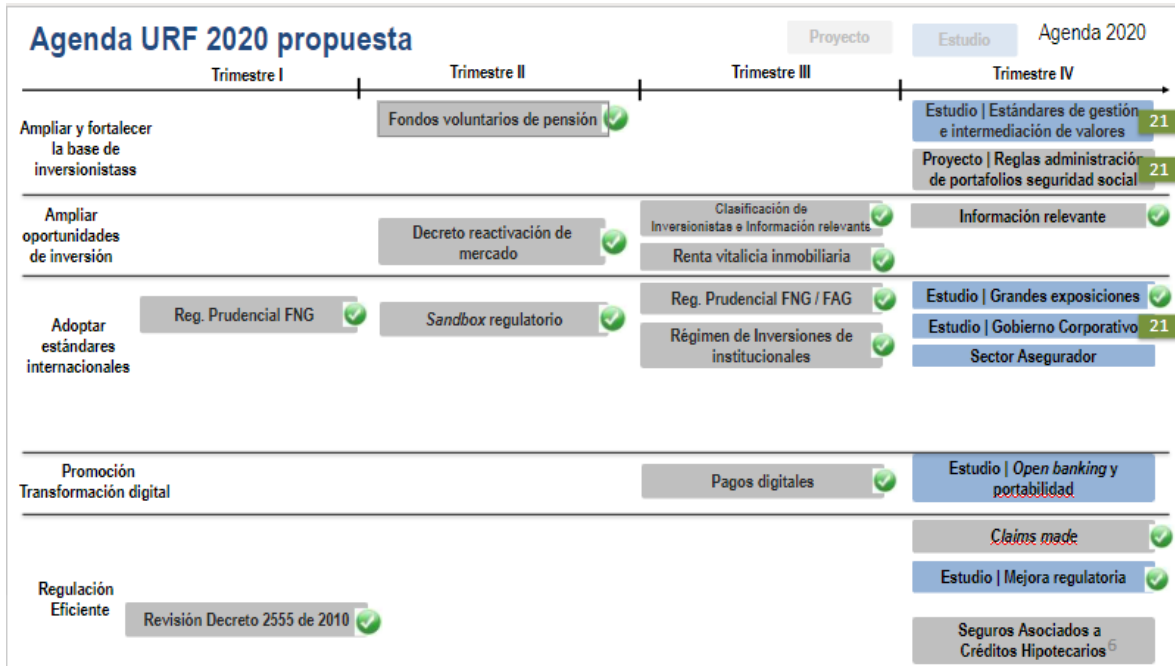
Agenda URF 2020 propuesta

Proyecto

Estudio

Agenda 2020

| | Trimestre I | Trimestre II | Trimestre III | Trimestre IV |
|---|---|---|---|---|
| Ampliar y fortalecer la base de inversionistass | | Fondos voluntarios de pensión | | Estudio \| Estándares de gestión e intermediación de valores 21; Proyecto \| Reglas administración de portafolios seguridad social 21 |
| Ampliar oportunidades de inversión | | Decreto reactivación de mercado | Clasificación de Inversionistas e Información relevante; Renta vitalicia inmobiliaria | Información relevante |
| Adoptar estándares internacionales | Reg. Prudencial FNG | *Sandbox* regulatorio | Reg. Prudencial FNG / FAG; Régimen de Inversiones de institucionales | Estudio \| Grandes exposiciones; Estudio \| Gobierno Corporativo 21; Sector Asegurador |
| Promoción Transformación digital | | | Pagos digitales | Estudio \| *Open banking* y portabilidad |
| Regulación Eficiente | Revisión Decreto 2555 de 2010 | | | *Claims made*; Estudio \| Mejora regulatoria; Seguros Asociados a Créditos Hipotecarios |

6